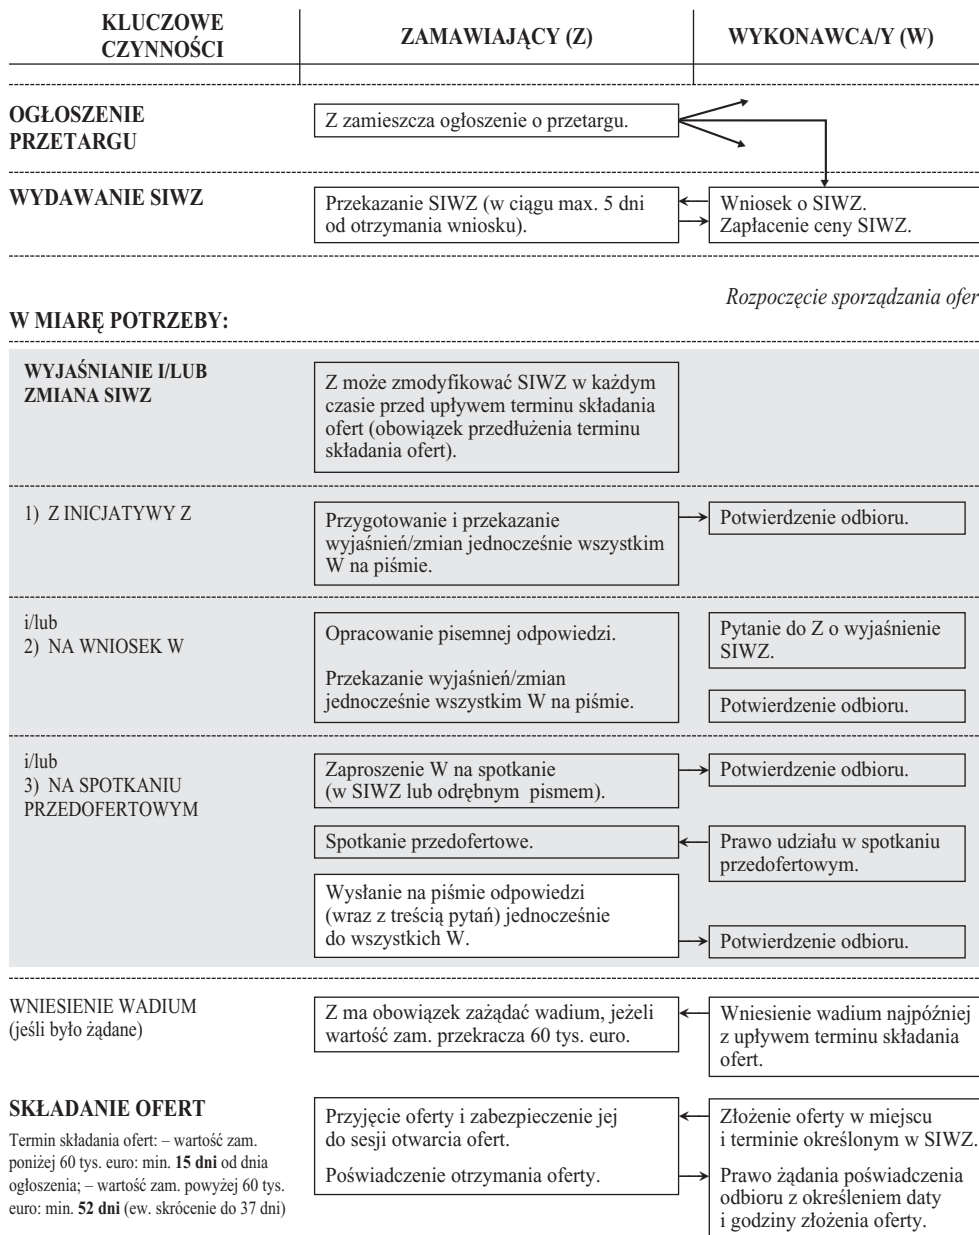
| KLUCZOWE CZYNNOŚCI | ZAMAWIAJĄCY (Z) | WYKONAWCA/Y (W) |
|---|---|---|

OGŁOSZENIE PRZETARGU

Z zamieszcza ogłoszenie o przetargu.

WYDAWANIE SIWZ

Przekazanie SIWZ (w ciągu max. 5 dni od otrzymania wniosku).

Wniosek o SIWZ. Zapłacenie ceny SIWZ.

Rozpoczęcie sporządzania ofer

W MIARĘ POTRZEBY:

WYJAŚNIANIE I/LUB ZMIANA SIWZ

Z może zmodyfikować SIWZ w każdym czasie przed upływem terminu składania ofert (obowiązek przedłużenia terminu składania ofert).

1) Z INICJATYWY Z

Przygotowanie i przekazanie wyjaśnień/zmian jednocześnie wszystkim W na piśmie.

Potwierdzenie odbioru.

i/lub
2) NA WNIOSEK W

Opracowanie pisemnej odpowiedzi.

Przekazanie wyjaśnień/zmian jednocześnie wszystkim W na piśmie.

Pytanie do Z o wyjaśnienie SIWZ.

Potwierdzenie odbioru.

i/lub
3) NA SPOTKANIU PRZEDOFERTOWYM

Zaproszenie W na spotkanie (w SIWZ lub odrębnym pismem).

Potwierdzenie odbioru.

Spotkanie przedofertowe.

Prawo udziału w spotkaniu przedofertowym.

Wysłanie na piśmie odpowiedzi (wraz z treścią pytań) jednocześnie do wszystkich W.

Potwierdzenie odbioru.

WNIESIENIE WADIUM (jeśli było żądane)

Z ma obowiązek zażądać wadium, jeżeli wartość zam. przekracza 60 tys. euro.

Wniesienie wadium najpóźniej z upływem terminu składania ofert.

SKŁADANIE OFERT

Termin składania ofert: – wartość zam. poniżej 60 tys. euro: min. **15 dni** od dnia ogłoszenia; – wartość zam. powyżej 60 tys. euro: min. **52 dni** (ew. skrócenie do 37 dni)

Przyjęcie oferty i zabezpieczenie jej do sesji otwarcia ofert.

Poświadczenie otrzymania oferty.

Złożenie oferty w miejscu i terminie określonym w SIWZ.

Prawo żądania poświadczenia odbioru z określeniem daty i godziny złożenia oferty.